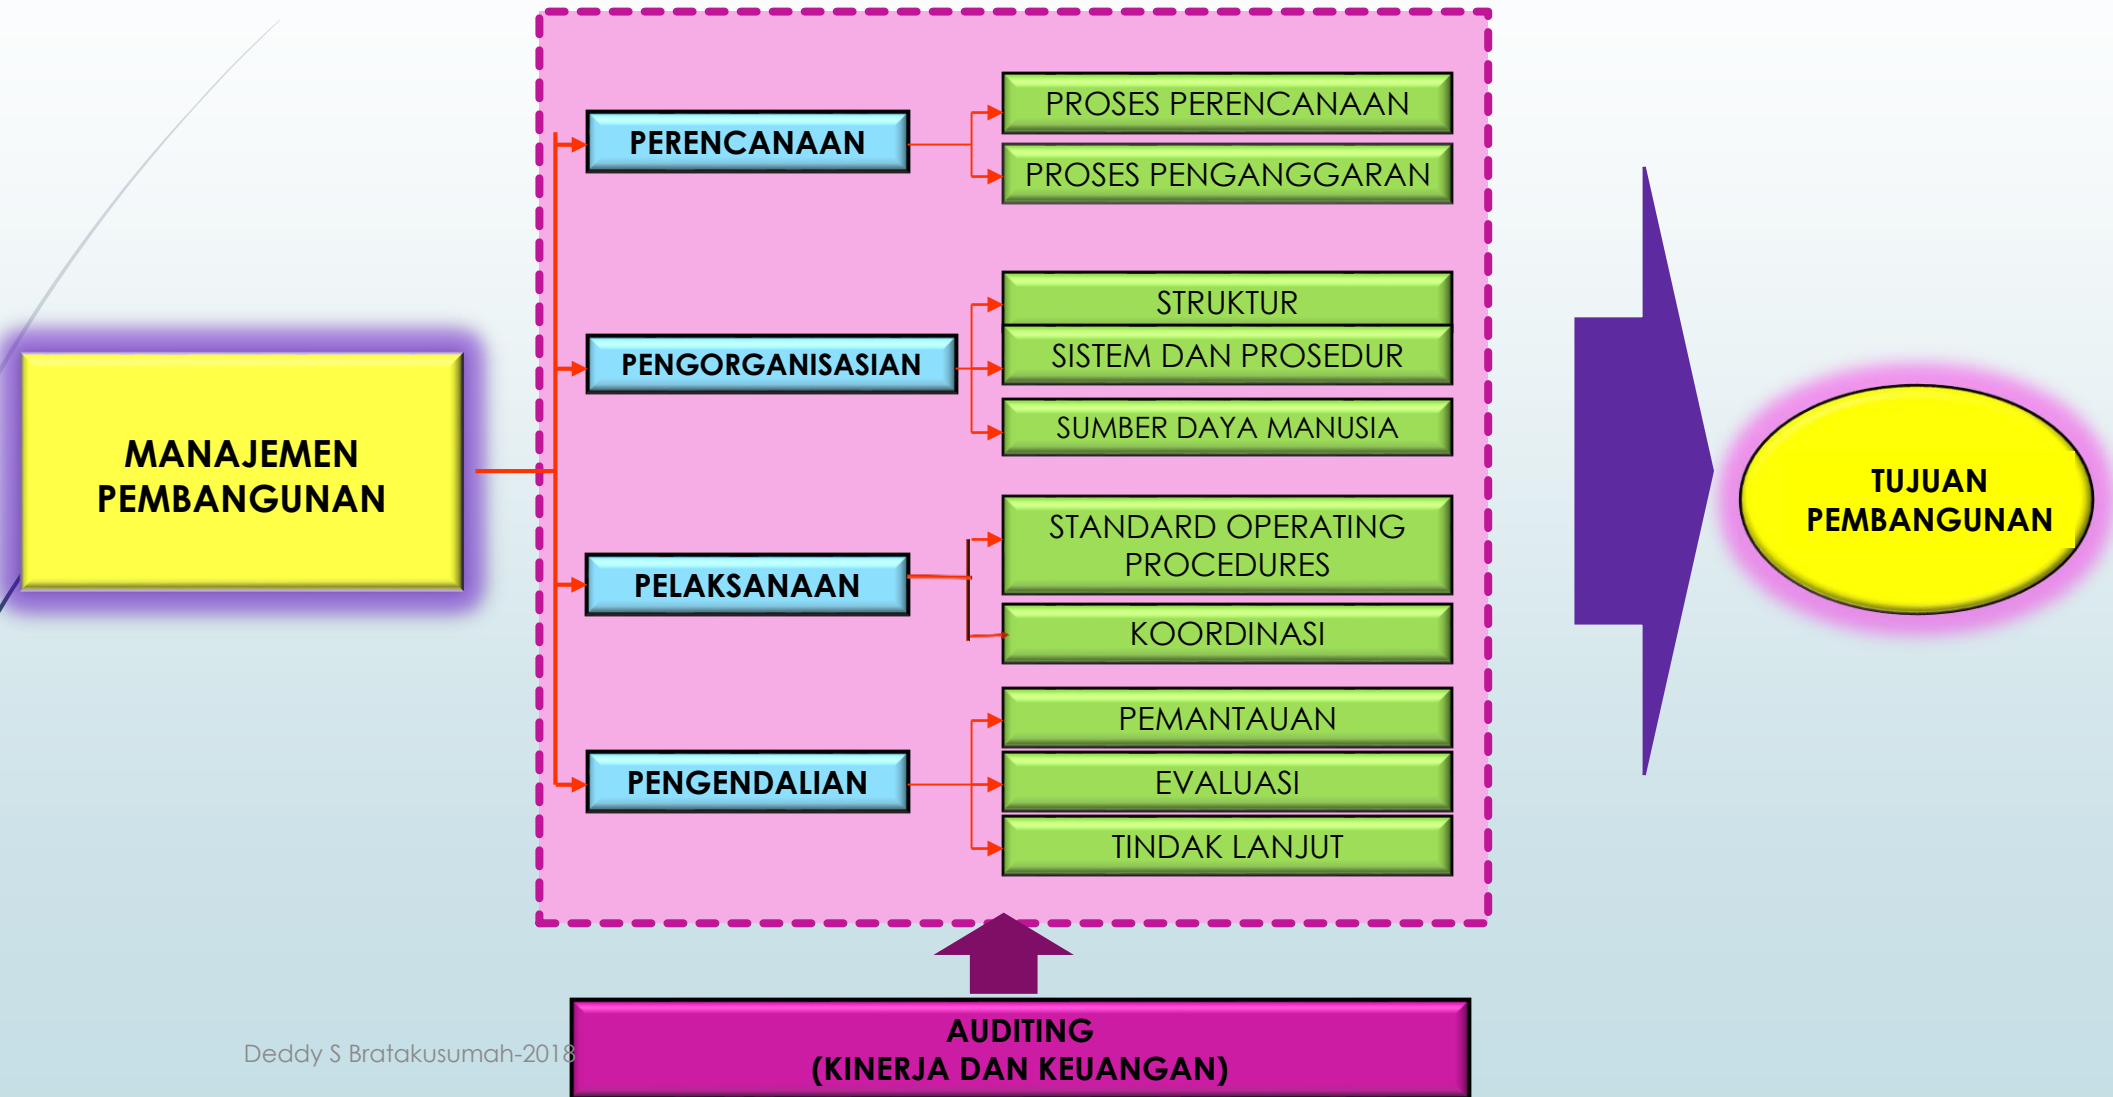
MANAJEMEN PEMBANGUNAN

PERENCANAAN

PROSES PERENCANAAN

PROSES PENGANGGARAN

PENGORGANISASIAN

STRUKTUR

SISTEM DAN PROSEDUR

SUMBER DAYA MANUSIA

PELAKSANAAN

STANDARD OPERATING PROCEDURES

KOORDINASI

PENGENDALIAN

PEMANTAUAN

EVALUASI

TINDAK LANJUT

TUJUAN PEMBANGUNAN

Deddy S Bratakusumah-2018

AUDITING
(KINERJA DAN KEUANGAN)